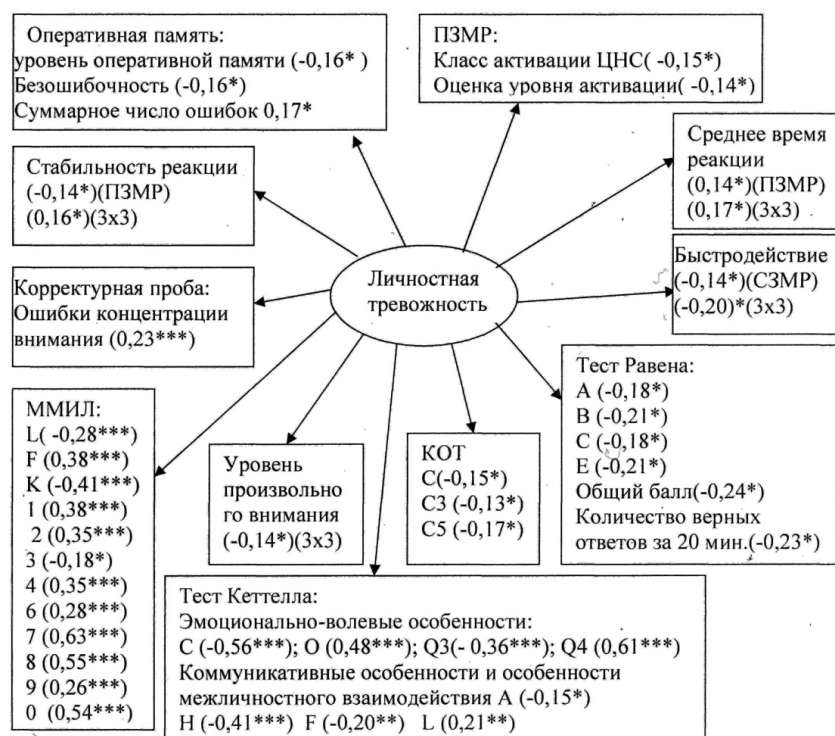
Оперативная память:
уровень оперативной памяти (-0,16* )
Безошибочность (-0,16*)
Суммарное число ошибок 0,17*

ПЗМР:
Класс активации ЦНС( -0,15*)
Оценка уровня активации( -0,14*)

Стабильность реакции
(-0,14*)(ПЗМР)
(0,16*)(3x3)

Среднее время реакции
(0,14*)(ПЗМР)
(0,17*)(3x3)

Личностная тревожность

Быстродействие
(-0,14*)(СЗМР)
(-0,20)*(3x3)

Корректурная проба:
Ошибки концентрации внимания (0,23***)

Тест Равена:
A (-0,18*)
B (-0,21*)
C (-0,18*)
E (-0,21*)
Общий балл(-0,24*)
Количество верных ответов за 20 мин.(-0,23*)

ММИЛ:
L( -0,28***)
F (0,38***)
K (-0,41***)
1 (0,38***)
2 (0,35***)
3 (-0,18*)
4 (0,35***)
6 (0,28***)
7 (0,63***)
8 (0,55***)
9 (0,26***)
0 (0,54***)

Уровень произвольного внимания
(-0,14*)(3x3)

КОТ
C(-0,15*)
C3 (-0,13*)
C5 (-0,17*)

Тест Кеттелла:
Эмоционально-волевые особенности:
C (-0,56***); O (0,48***); Q3(- 0,36***); Q4 (0,61***)
Коммуникативные особенности и особенности межличностного взаимодействия A (-0,15*)
H (-0,41***) F (-0,20**) L (0,21**)